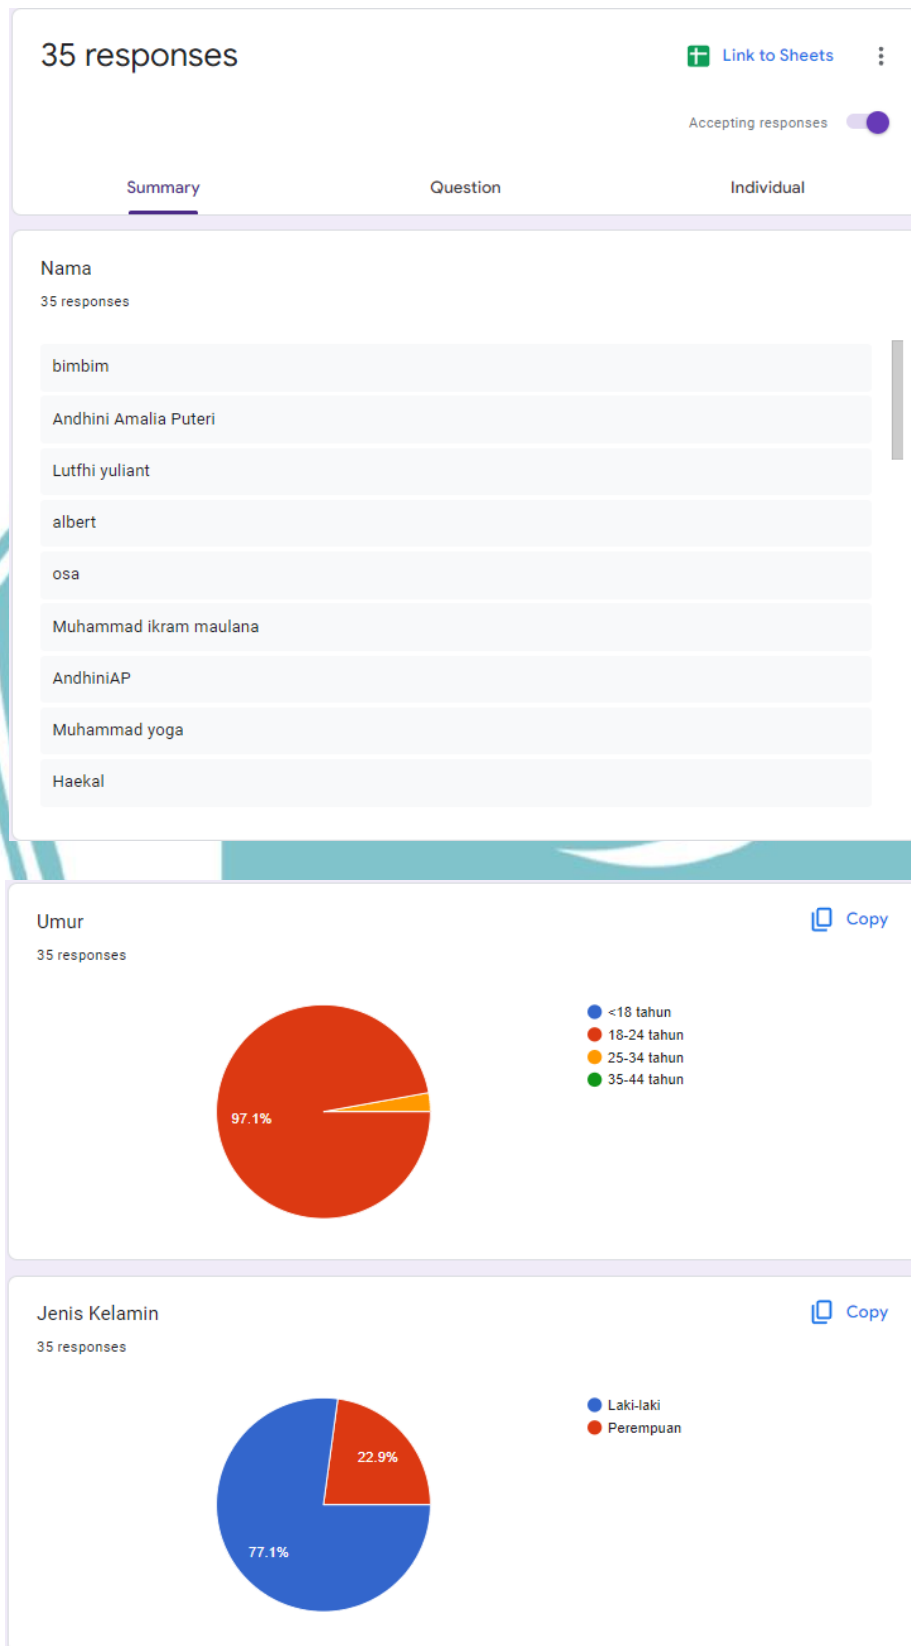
35 responses

Link to Sheets

Accepting responses

Summary

Question

Individual

Nama

35 responses

bimbim

Andhini Amalia Puteri

Lutfhi yuliant

albert

osa

Muhammad ikram maulana

AndhiniAP

Muhammad yoga

Haekal

Umur

35 responses

Copy

97.1%

<18 tahun
18-24 tahun
25-34 tahun
35-44 tahun

Jenis Kelamin

35 responses

Copy

22.9%

77.1%

Laki-laki
Perempuan